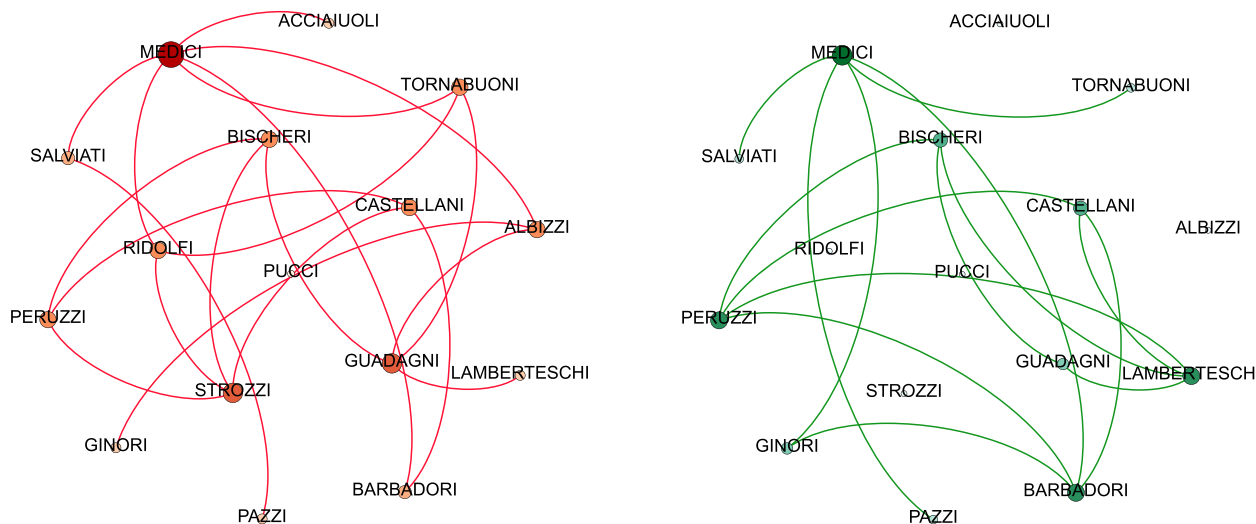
ACCIAIUOLI
MEDICI
TORNABUONI
SALVIATI
BISCHERI
CASTELLANI
ALBIZZI
RIDOLFI
PUCCI
PERUZZI
GUADAGNI
LAMBERTESCHI
STROZZI
GINORI
BARBADORI
PAZZI

ACCIAIUOLI
MEDICI
TORNABUONI
SALVIATI
BISCHERI
CASTELLANI
ALBIZZI
RIDOLFI
PUCCI
PERUZZI
GUADAGNI
LAMBERTESCH
STROZZI
GINORI
BARBADORI
PAZZI